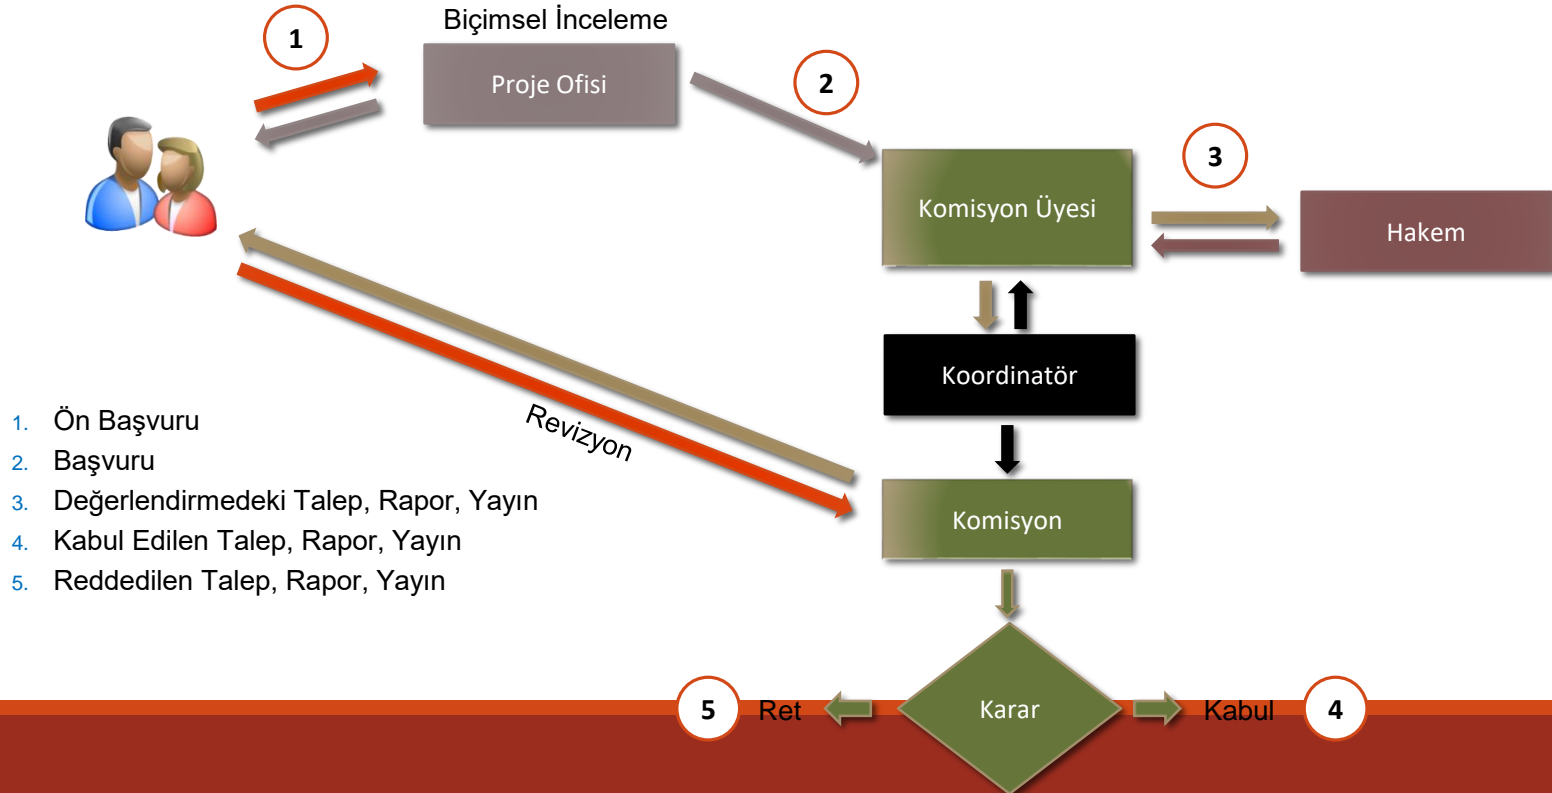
1

Biçimsel İnceleme

Proje Ofisi

2

Komisyon Üyesi

3

Hakem

Koordinatör

Revizyon

1. Ön Başvuru
2. Başvuru
3. Değerlendirmedeki Talep, Rapor, Yayın
4. Kabul Edilen Talep, Rapor, Yayın
5. Reddedilen Talep, Rapor, Yayın

Komisyon

5 Ret

Karar

Kabul 4